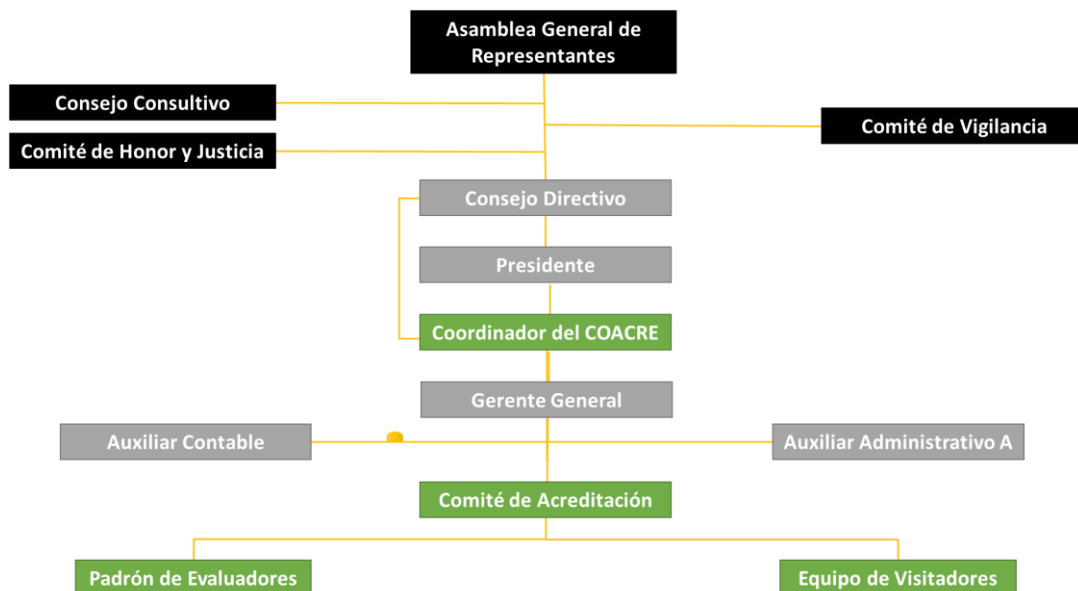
Asamblea General de Representantes

Consejo Consultivo

Comité de Vigilancia

Comité de Honor y Justicia

Consejo Directivo

Presidente

Coordinador del COACRE

Gerente General

Auxiliar Contable

Auxiliar Administrativo A

Comité de Acreditación

Padrón de Evaluadores

Equipo de Visitadores